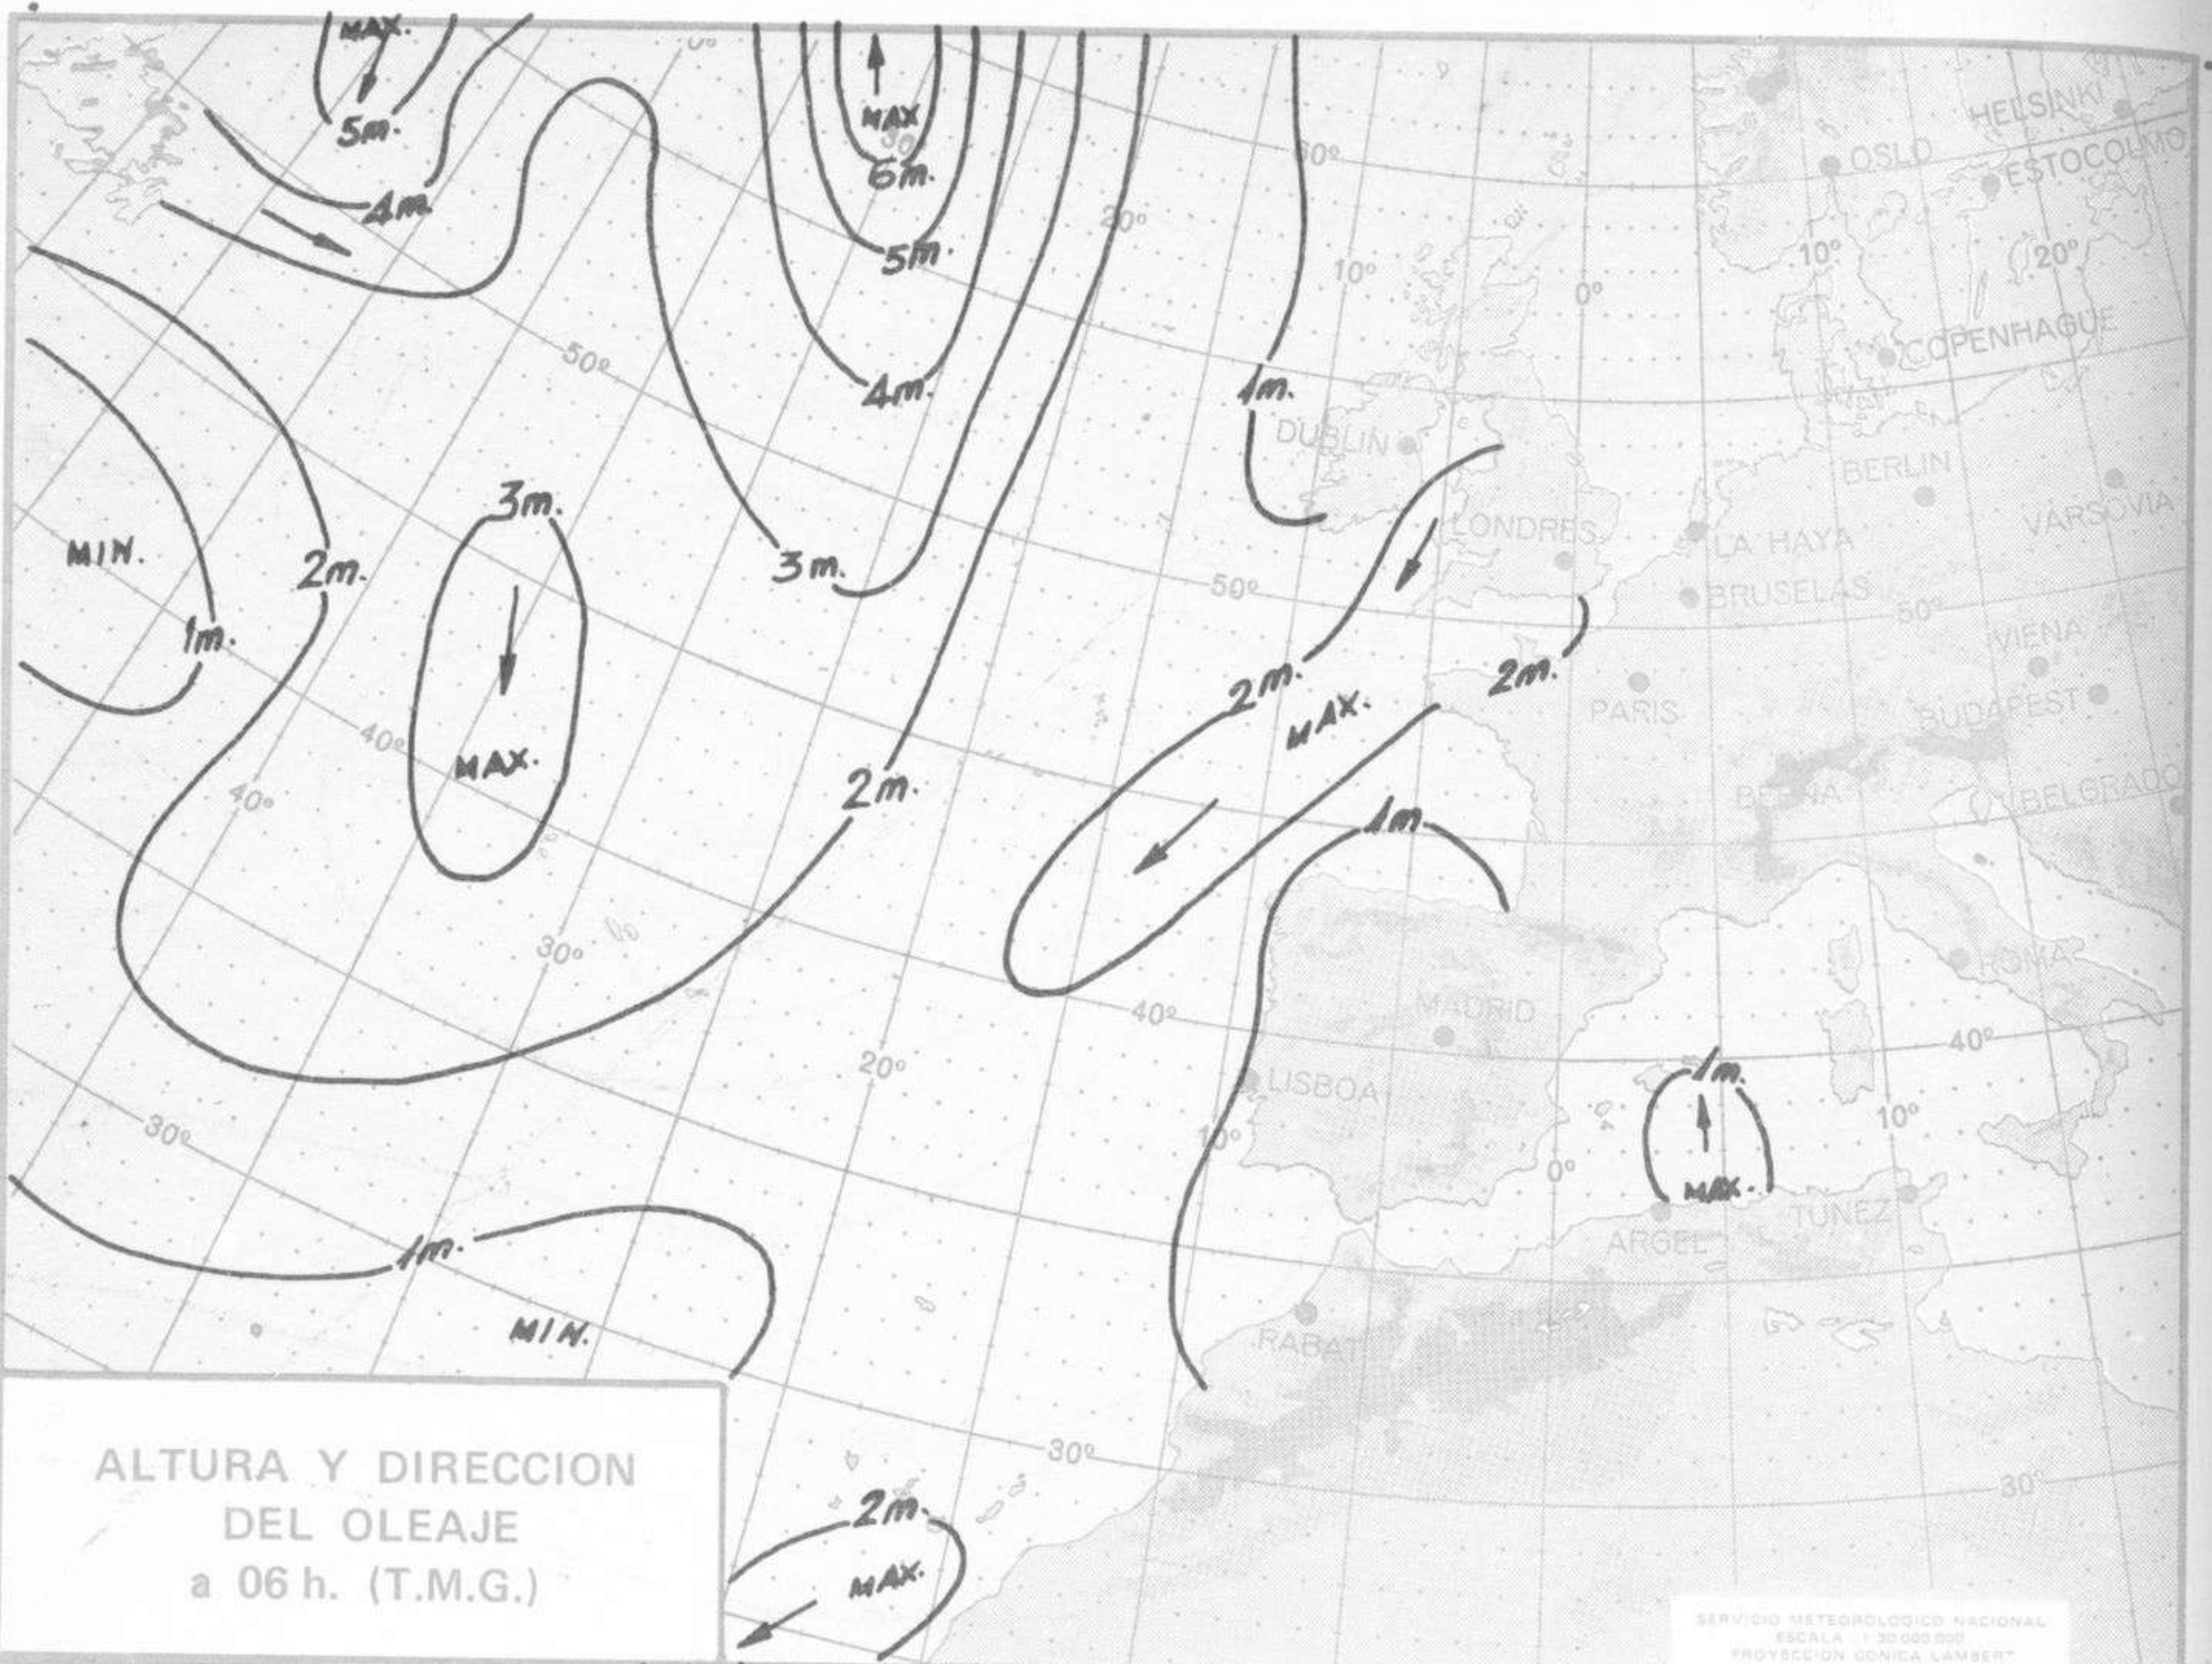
MAX.
5m.
4m.
MAX
6m.
5m.
4m.
3m.
3m.
2m.
MIN.
1m.
MAX.
2m.
1m.
2m.
MAX.
2m.
1m.
1m.
MAX.
1m.
MIN.
2m.
MAX.

60°
50°
40°
40°
30°
20°
30°
20°
10°
0°
50°
40°
10°
0°
30°
10°
20°
50°
40°
10°
30°

HELSINKI
OSLO
ESTOCOLMO
COPENHAGUE
DUBLIN
BERLIN
LONDRES
LA HAYA
VARSOVIA
BRUSELAS
VIENA
PARIS
BUDAPEST
BERNA
BELGRADO
ROMA
MADRID
LISBOA
ARGEL
TUNEZ
RABAT

ALTURA Y DIRECCION DEL OLEAJE a 06 h. (T.M.G.)

SERVICIO METEOROLOGICO NACIONAL
ESCALA 1:30 000 000
PROYECCION CONICA LAMBERT